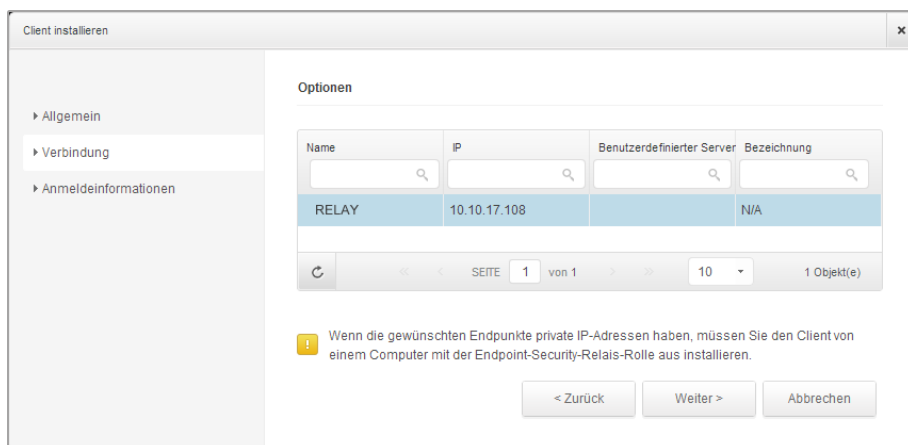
Client installieren

×

▸ Allgemein

▸ Verbindung

▸ Anmeldeinformationen

Optionen

| Name | IP | Benutzerdefinierter Server | Bezeichnung |
|---|---|---|---|
| RELAY | 10.10.17.108 | | N/A |

SEITE 1 von 1 10 1 Objekt(e)

Wenn die gewünschten Endpunkte private IP-Adressen haben, müssen Sie den Client von einem Computer mit der Endpoint-Security-Relais-Rolle aus installieren.

< Zurück Weiter > Abbrechen